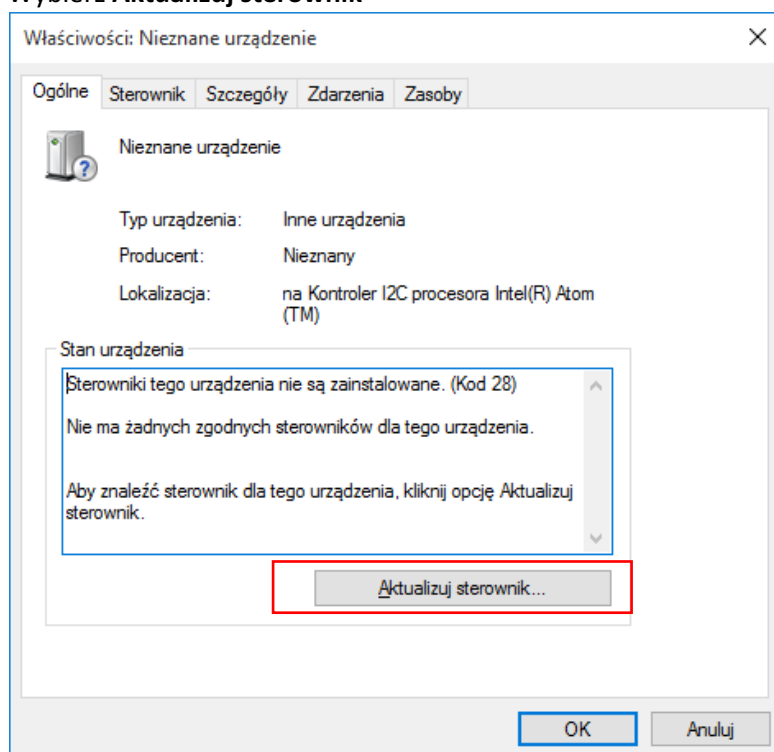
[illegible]

Właściwości: Nieznane urządzenie

×

Ogólne | Sterownik | Szczegóły | Zdarzenia | Zasoby

Nieznane urządzenie

Typ urządzenia: Inne urządzenia

Producent: Nieznany

Lokalizacja: na Kontroler I2C procesora Intel(R) Atom (TM)

Stan urządzenia

Sterowniki tego urządzenia nie są zainstalowane. (Kod 28)

Nie ma żadnych zgodnych sterowników dla tego urządzenia.

Aby znaleźć sterownik dla tego urządzenia, kliknij opcję Aktualizuj sterownik.

Aktualizuj sterownik...

OK

Anuluj